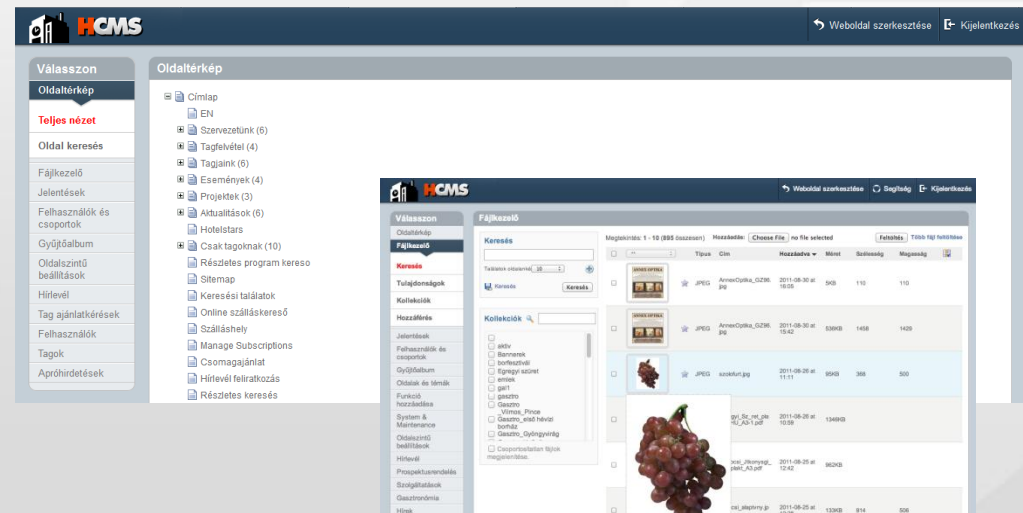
HCMS

Weboldal szerkesztése
Kijelentkezés

Válasszon
Oldaltérkép
Teljes nézet
Oldal keresés
Fájlkezelő
Jelentések
Felhasználók és csoportok
Gyűjtőalbum
Oldalszintű beállítások
Hírlevél
Tag ajánlatkérések
Felhasználók
Tagok
Apróhirdetések

Oldaltérkép
Címlap
EN
Szervezetünk (6)
Tagfelvétel (4)
Tagjaink (6)
Események (4)
Projektek (3)
Aktualitások (6)
Hotelstars
Csak tagoknak (10)
Részletes program kereso
Sitemap
Keresési találatok
Online szálláskereső
Szálláshely
Manage Subscriptions
Csomagajánlat
Hírlevél feliratkozás
Részletes keresés

HCMS
Weboldal szerkesztése
Segítség
Kijelentkezés

Válasszon
Oldaltérkép
Fájlkezelő
Keresés
Tulajdonságok
Kollekciók
Hozzáférés
Jelentések
Felhasználók és csoportok
Gyűjtőalbum
Oldalak és témák
Funkció hozzáadása
System & Maintenance
Oldalszintű beállítások
Hírlevél
Prospektusrendelés
Szolgáltatások
Gasztronómia
Hírek

Fájlkezelő
Keresés
Találatok oldalanként 10
Keresés
Keresés
Kollekciók
aktiv
Bannerek
borfesztivál
Egregyi szüret
emlek
gal1
gasztro
Gasztro _Vilmos_Pince
Gasztro_első hévízi borház
Gasztro_Gyöngyvirág
Csoportosítatlan fájlok megjelenítése

Megtekintés: 1 - 10 (895 összesen)
Hozzáadás:
Choose File
no file selected
Feltöltés
Több fájl feltöltése

| | | Típus | Cím | Hozzáadva | Méret | Szélesség | Magasság |
|---|---|---|---|---|---|---|---|
| | | JPEG | AnnexOptika_GZ96.jpg | 2011-08-30 at 16:05 | 5KB | 110 | 110 |
| | | JPEG | AnnexOptika_GZ96.jpg | 2011-08-30 at 15:42 | 536KB | 1458 | 1429 |
| | | JPEG | szolofurt.jpg | 2011-08-26 at 11:11 | 95KB | 368 | 500 |
| | | | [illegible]egyi_5z_ret_ple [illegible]rU_A3-1.pdf | 2011-08-26 at 10:58 | 1349KB | | |
| | | | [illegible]ocsi_zikonysg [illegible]plakt_A3.pdf | 2011-08-26 at 12:42 | 862KB | | |
| | | | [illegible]ocsi_alaplny.jp | 2011-08-25 at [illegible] | 133KB | 814 | 506 |